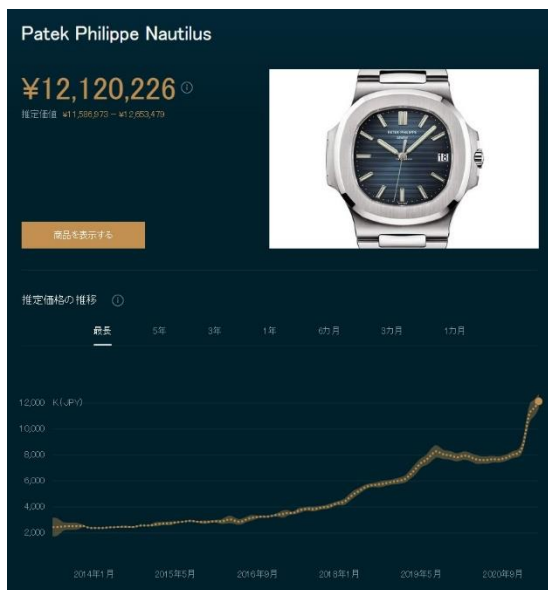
Patek Philippe Nautilus

¥12,120,226

推定価値 ¥11,586,973 ~ ¥12,653,479

商品を表示する

推定価格の推移

最長 5年 3年 1年 6カ月 3カ月 1カ月

12,000 K(JPY)
10,000
8,000
6,000
4,000
2,000

2014年1月 2015年5月 2016年9月 2018年1月 2019年5月 2020年9月